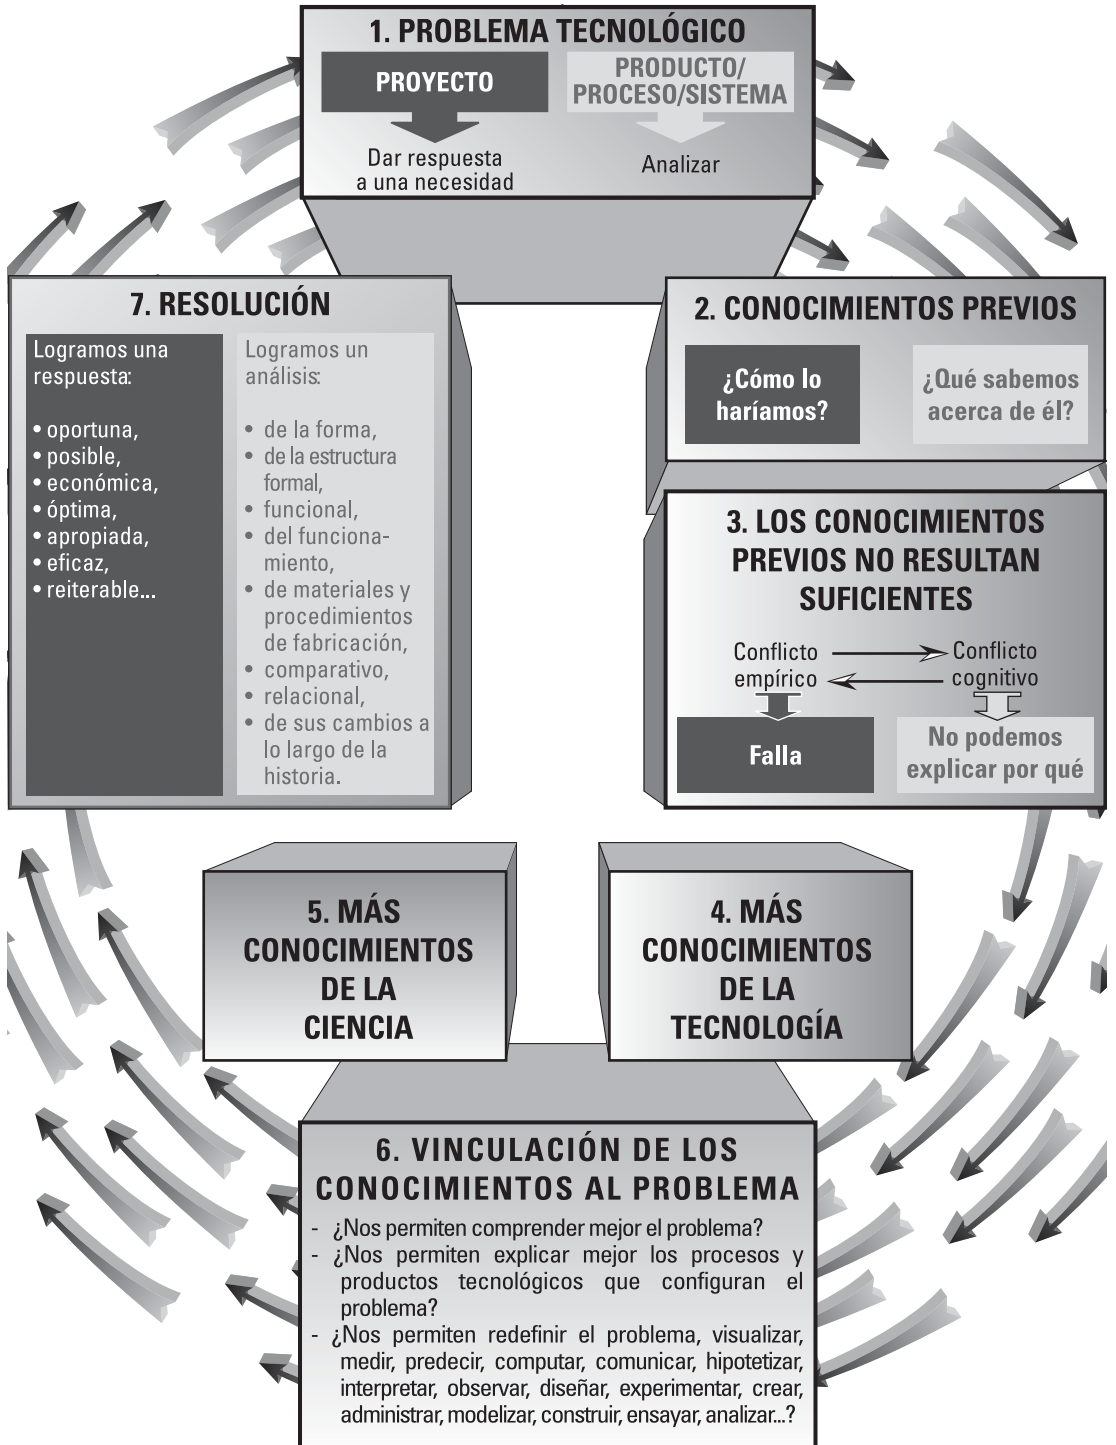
1. PROBLEMA TECNOLÓGICO

PROYECTO

Dar respuesta a una necesidad

PRODUCTO/ PROCESO/SISTEMA

Analizar

2. CONOCIMIENTOS PREVIOS

¿Cómo lo haríamos?

¿Qué sabemos acerca de él?

3. LOS CONOCIMIENTOS PREVIOS NO RESULTAN SUFICIENTES

Conflicto empírico

Conflicto cognitivo

Falla

No podemos explicar por qué

4. MÁS CONOCIMIENTOS DE LA TECNOLOGÍA

5. MÁS CONOCIMIENTOS DE LA CIENCIA

6. VINCULACIÓN DE LOS CONOCIMIENTOS AL PROBLEMA

- ¿Nos permiten comprender mejor el problema?
- ¿Nos permiten explicar mejor los procesos y productos tecnológicos que configuran el problema?
- ¿Nos permiten redefinir el problema, visualizar, medir, predecir, computar, comunicar, hipotetizar, interpretar, observar, diseñar, experimentar, crear, administrar, modelizar, construir, ensayar, analizar...?

7. RESOLUCIÓN

Logramos una respuesta:

• oportuna,
• posible,
• económica,
• óptima,
• apropiada,
• eficaz,
• reiterable...

Logramos un análisis:

• de la forma,
• de la estructura formal,
• funcional,
• del funcionamiento,
• de materiales y procedimientos de fabricación,
• comparativo,
• relacional,
• de sus cambios a lo largo de la historia.